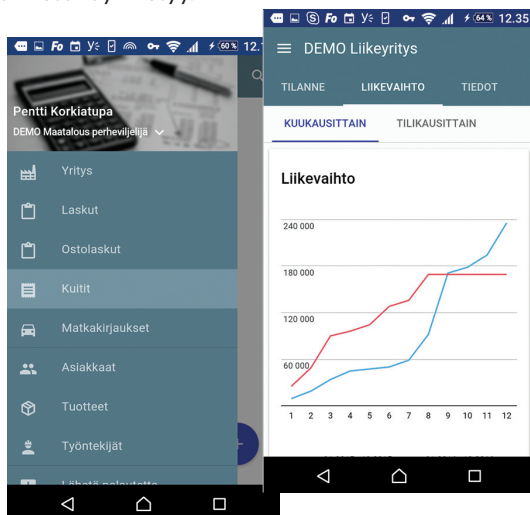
60% 12.1

Pentti Korkiatupa
DEMO Maatalous perheviljelijä

Yritys
Laskut
Ostolaskut
Kuitit
Matkakirjaukset
Asiakkaat
Tuotteet
Työntekijät
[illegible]

64% 12.35
DEMO Liikeyritys
TILANNE LIIKEVAIHTO TIEDOT
KUUKAUSITTAIN TILIKAUSITTAIN

Liikevaihto
240 000
180 000
120 000
60 000
1 2 3 4 5 6 7 8 9 10 11 12